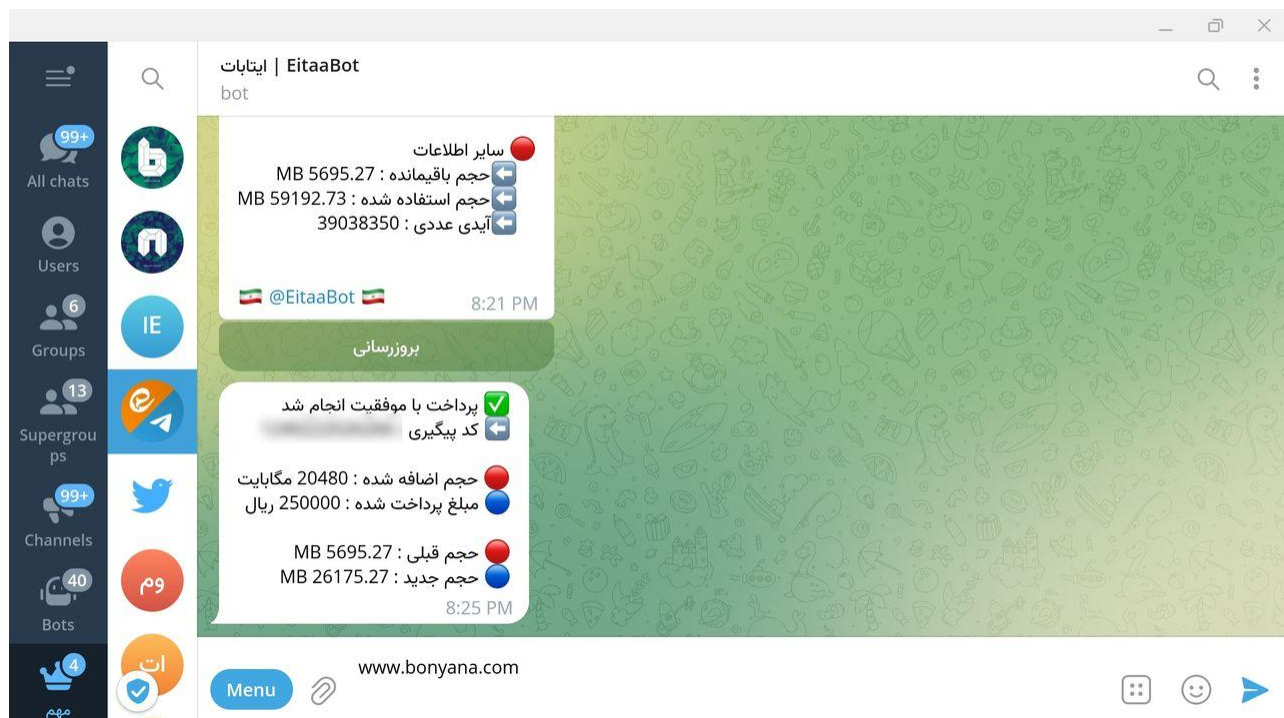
EitaaBot | ایتابات
bot

99+
All chats
Users
6
Groups
13
Supergroups
99+
Channels
40
Bots
4
مهم

IE
وم
ات

🔴 سایر اطلاعات
⬅️حجم باقیمانده : MB 5695.27
⬅️حجم استفاده شده : MB 59192.73
⬅️آیدی عددی : 39038350

🇮🇷 @EitaaBot 🇮🇷 8:21 PM

بروزرسانی

✅ پرداخت با موفقیت انجام شد
⬅️ کد پیگیری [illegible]

🔴 حجم اضافه شده : 20480 مگابایت
🔵 مبلغ پرداخت شده : 250000 ریال

🔴 حجم قبلی : MB 5695.27
🔵 حجم جدید : MB 26175.27
8:25 PM

Menu
www.bonyana.com